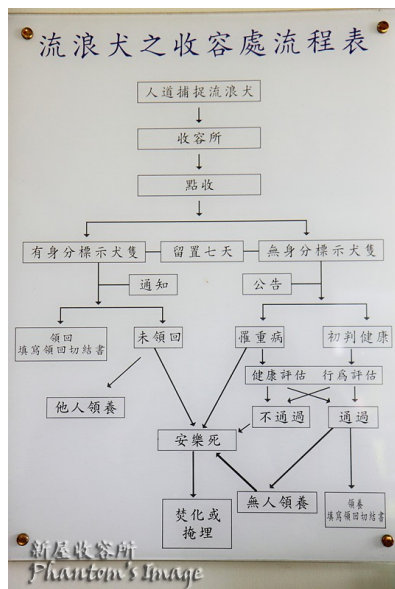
流浪犬之收容處流程表

人道捕捉流浪犬

收容所

點收

有身分標示犬隻

留置七天

無身分標示犬隻

通知

公告

領回
填寫領回切結書

未領回

罹重病

初判健康

健康評估　行爲評估

他人領養

不通過

通過

安樂死

焚化或掩埋

無人領養

領養
填寫領回切結書

新屋收容所
Phantom's Image